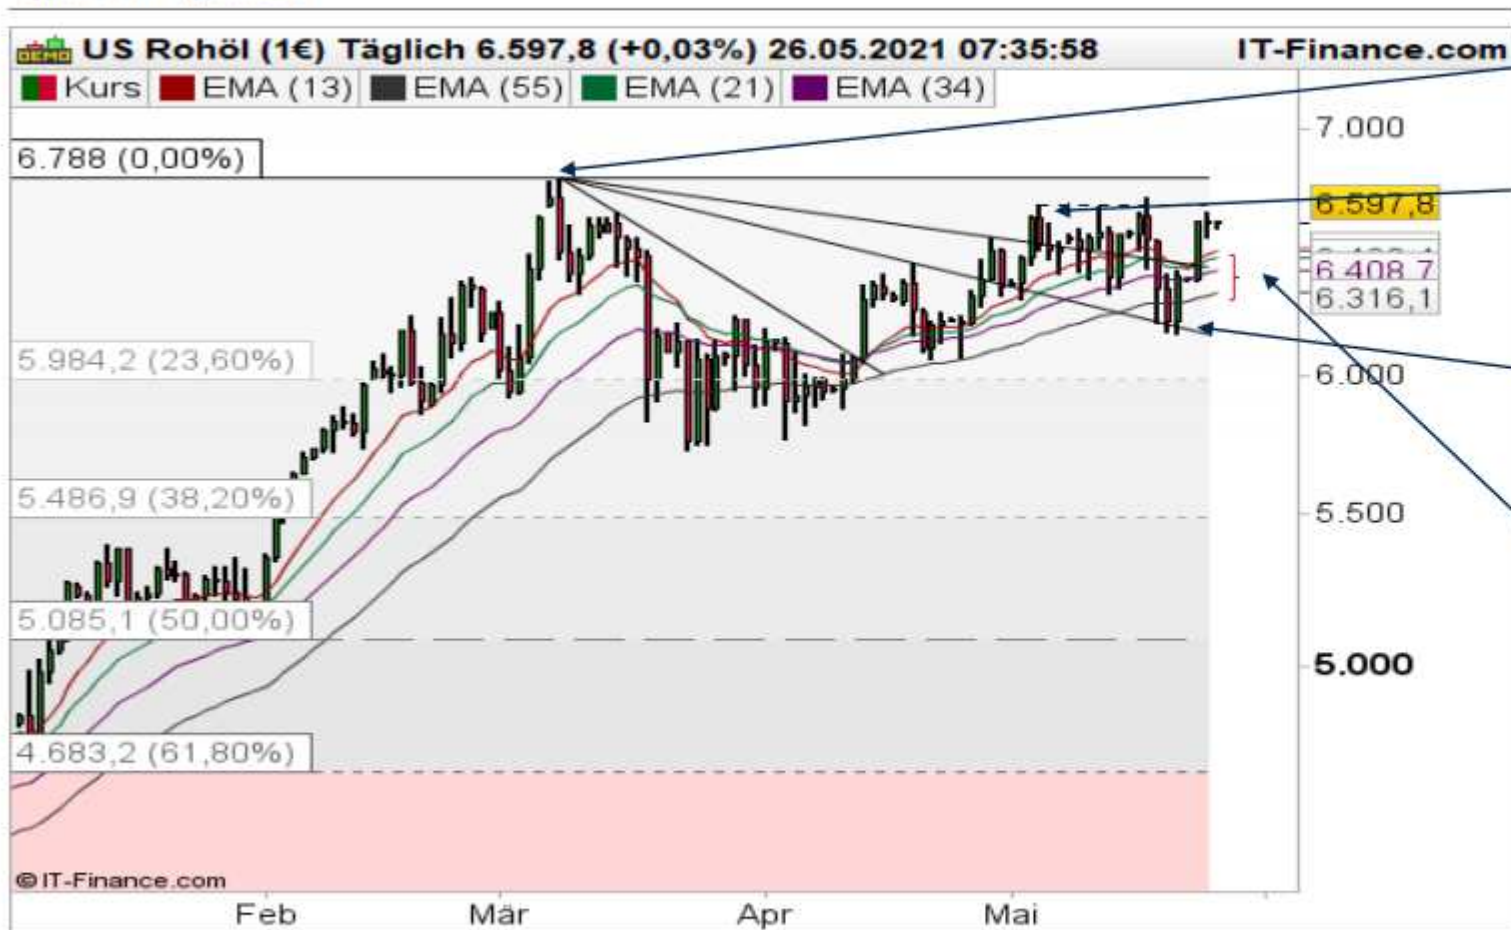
DEMO US Rohöl (1€) Täglich 6.597,8 (+0,03%) 26.05.2021 07:35:58 IT-Finance.com

Kurs EMA (13) EMA (55) EMA (21) EMA (34)

6.788 (0,00%)

5.984,2 (23,60%)

5.486,9 (38,20%)

5.085,1 (50,00%)

4.683,2 (61,80%)

7.000
6.597,8
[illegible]
6.408,7
6.316,1
6.000
5.500
5.000

© IT-Finance.com

Feb Mär Apr Mai